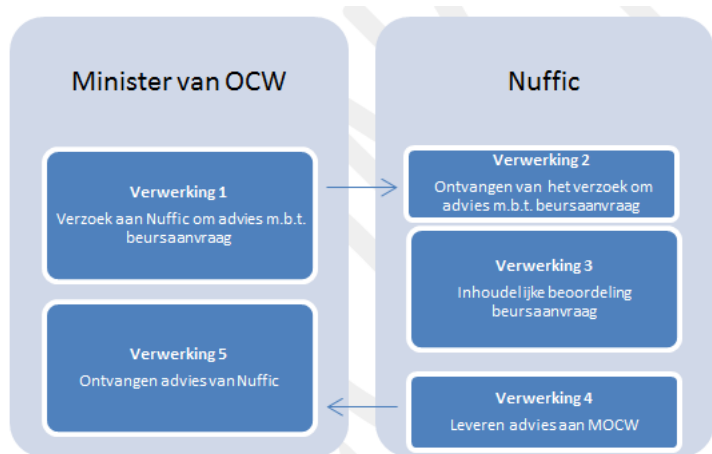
Minister van OCW

Verwerking 1
Verzoek aan Nuffic om advies m.b.t. beursaanvraag

Verwerking 5
Ontvangen advies van Nuffic

Nuffic

Verwerking 2
Ontvangen van het verzoek om advies m.b.t. beursaanvraag

Verwerking 3
Inhoudelijke beoordeling beursaanvraag

Verwerking 4
Leveren advies aan MOCW